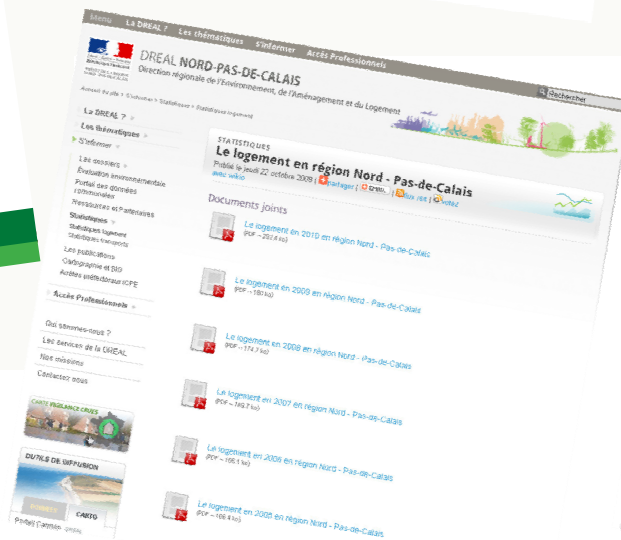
Menu La DREAL ? Les thématiques S'informer Accès Professionnels

DREAL NORD-PAS-DE-CALAIS
Direction régionale de l'Environnement, de l'Aménagement et du Logement

Rechercher

Accueil du site > S'informer > Statistiques > Statistiques logement

La DREAL ?
Les thématiques
S'informer
Les dossiers
Évaluation environnementale
Portail des données communales
Ressources et ateliers
Statistiques
Statistiques logement
Statistiques transports
Les publications
Cartographie et SIG
Arrêtés préfectoraux ICPE
Accès Professionnels

Qui sommes-nous ?
Les services de la DREAL
Nos missions
Contactez-nous

CARTE VIGILANCE CRUES

OUTILS DE DIFFUSION
CARTO

STATISTIQUES
Le logement en région Nord - Pas-de-Calais
Publié le jeudi 22 octobre 2009 | Partager | Envoi | flux rss | Votez

Documents joints

Le logement en 2010 en région Nord - Pas-de-Calais
(PDF - 201.4 ko)

Le logement en 2009 en région Nord - Pas-de-Calais
(PDF - 180 ko)

Le logement en 2008 en région Nord - Pas-de-Calais
(PDF - 174.7 ko)

Le logement en 2007 en région Nord - Pas-de-Calais
(PDF - 169.7 ko)

Le logement en 2006 en région Nord - Pas-de-Calais
(PDF - 166.1 ko)

Le logement en 2005 en région Nord - Pas-de-Calais
(PDF - 166.4 ko)